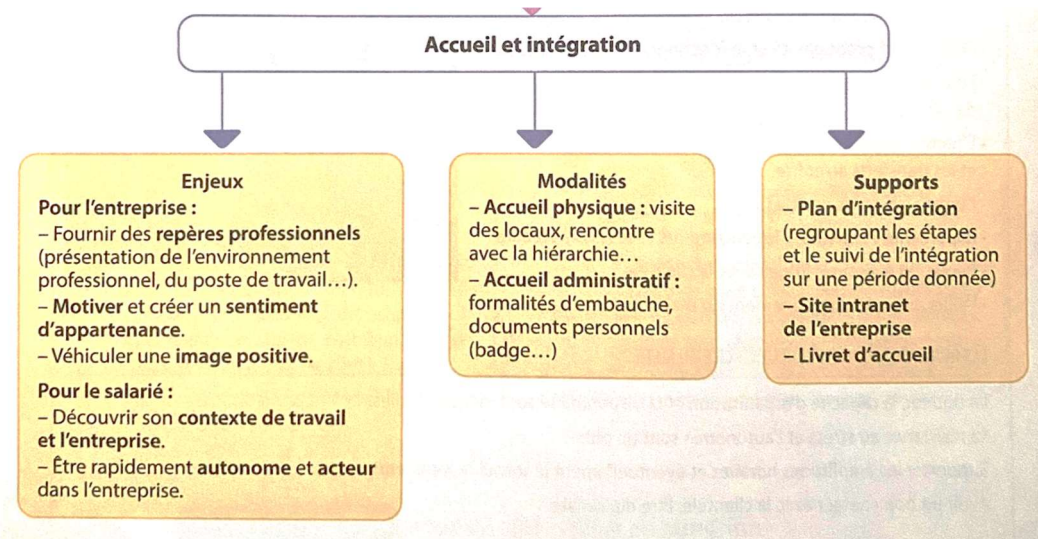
Accueil et intégration

Enjeux

Pour l'entreprise :

– Fournir des repères professionnels (présentation de l'environnement professionnel, du poste de travail…).

– Motiver et créer un sentiment d'appartenance.

– Véhiculer une image positive.

Pour le salarié :

– Découvrir son contexte de travail et l'entreprise.

– Être rapidement autonome et acteur dans l'entreprise.

Modalités

– Accueil physique : visite des locaux, rencontre avec la hiérarchie…

– Accueil administratif : formalités d'embauche, documents personnels (badge…)

Supports

– Plan d'intégration (regroupant les étapes et le suivi de l'intégration sur une période donnée)

– Site intranet de l'entreprise

– Livret d'accueil